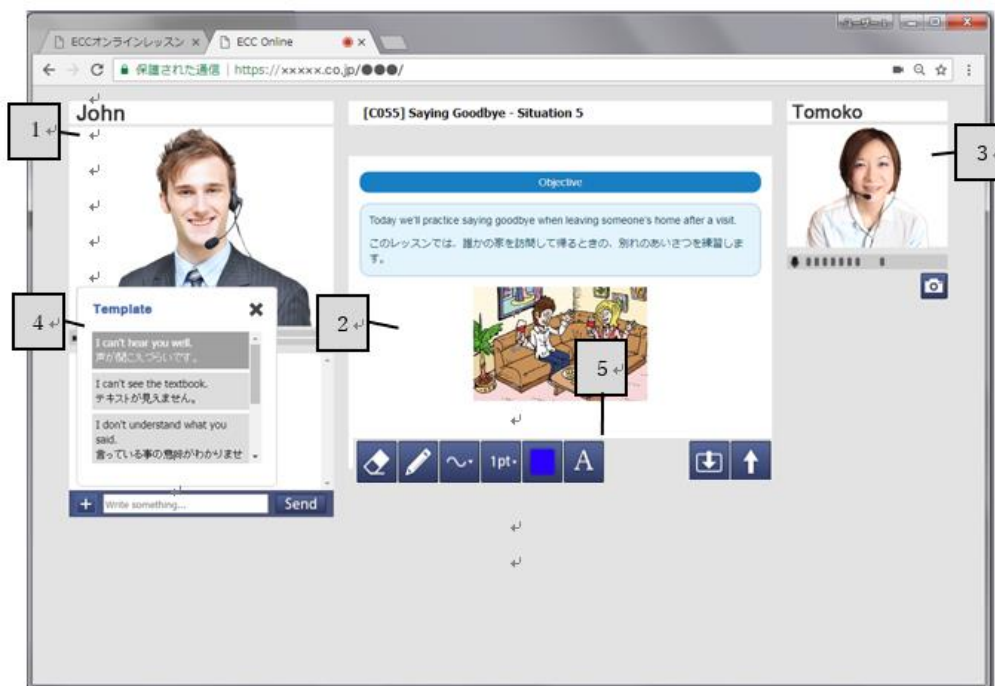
ECCオンラインレッスン ×
ECC Online ×

保護された通信 | https://xxxxx.co.jp/●●●/

John

1

[C055] Saying Goodbye - Situation 5

Tomoko

3

Objective

Today we'll practice saying goodbye when leaving someone's home after a visit.

このレッスンでは、誰かの家を訪問して帰るときの、別れのあいさつを練習します。

4

Template

I can't hear you well.
声が聞こえづらいです。

I can't see the textbook.
テキストが見えません。

I don't understand what you said.
言っている事の意味がわかりませ

2

5

1pt

A

+ Write something... Send